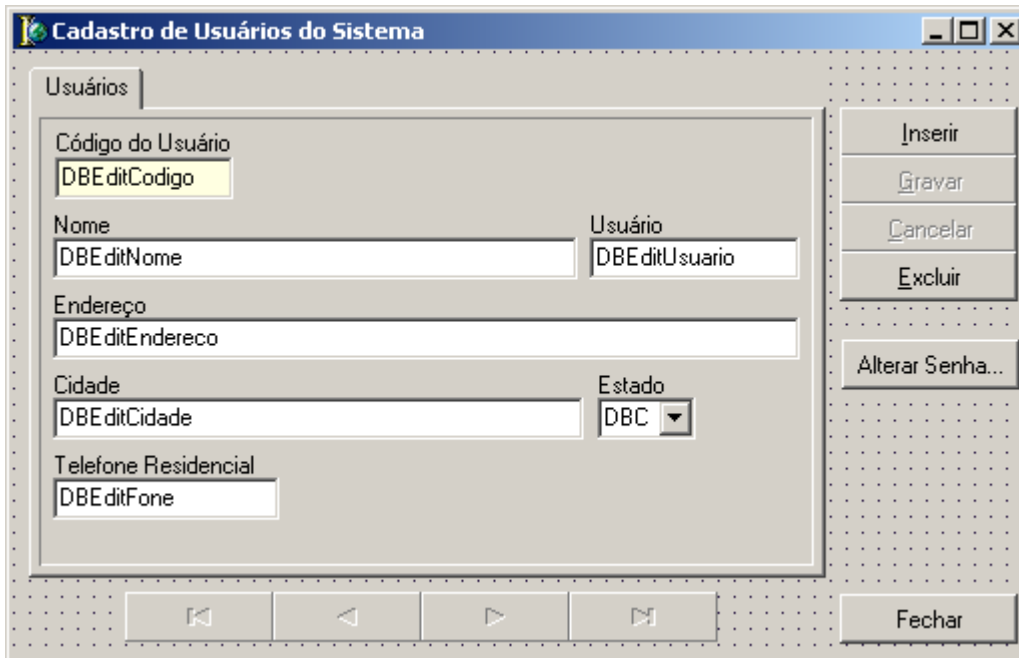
Cadastro de Usuários do Sistema

Usuários

Código do Usuário
DBEditCodigo

Nome
DBEditNome

Usuário
DBEditUsuario

Endereço
DBEditEndereco

Cidade
DBEditCidade

Estado
DBC

Telefone Residencial
DBEditFone

Inserir
Gravar
Cancelar
Excluir

Alterar Senha...

Fechar